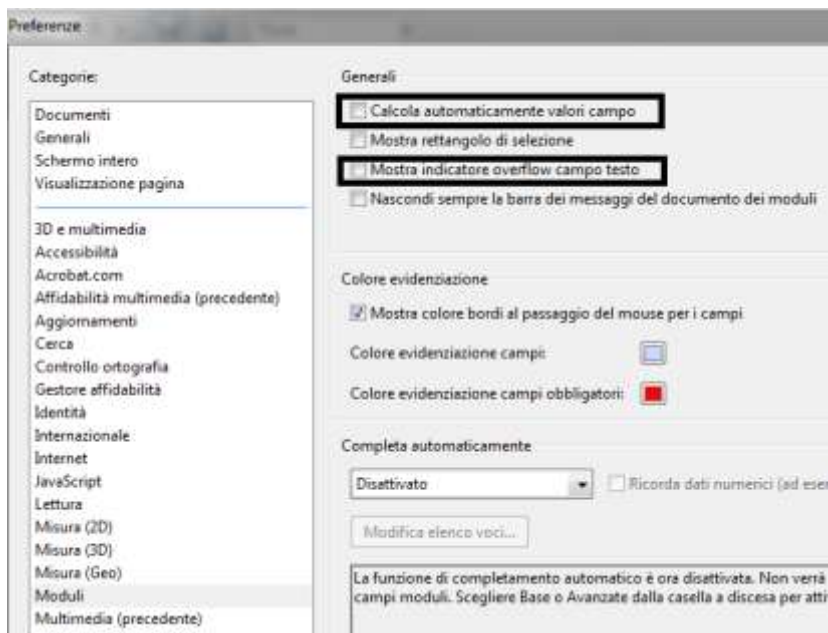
Preferenze

Categorie:

Documenti
Generali
Schermo intero
Visualizzazione pagina

3D e multimedia
Accessibilità
Acrobat.com
Affidabilità multimedia (precedente)
Aggiornamenti
Cerca
Controllo ortografia
Gestore affidabilità
Identità
Internazionale
Internet
JavaScript
Lettura
Misura (2D)
Misura (3D)
Misura (Geo)
Moduli
Multimedia (precedente)

Generali

Calcola automaticamente valori campo
Mostra rettangolo di selezione
Mostra indicatore overflow campo testo
Nascondi sempre la barra dei messaggi del documento dei moduli

Colore evidenziazione

Mostra colore bordi al passaggio del mouse per i campi
Colore evidenziazione campi:
Colore evidenziazione campi obbligatori:

Completa automaticamente

Disattivato
Ricorda dati numerici (ad ese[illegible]
Modifica elenco voci...

La funzione di completamento automatico è ora disattivata. Non verrà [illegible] campi moduli. Scegliere Base o Avanzate dalla casella a discesa per atti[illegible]